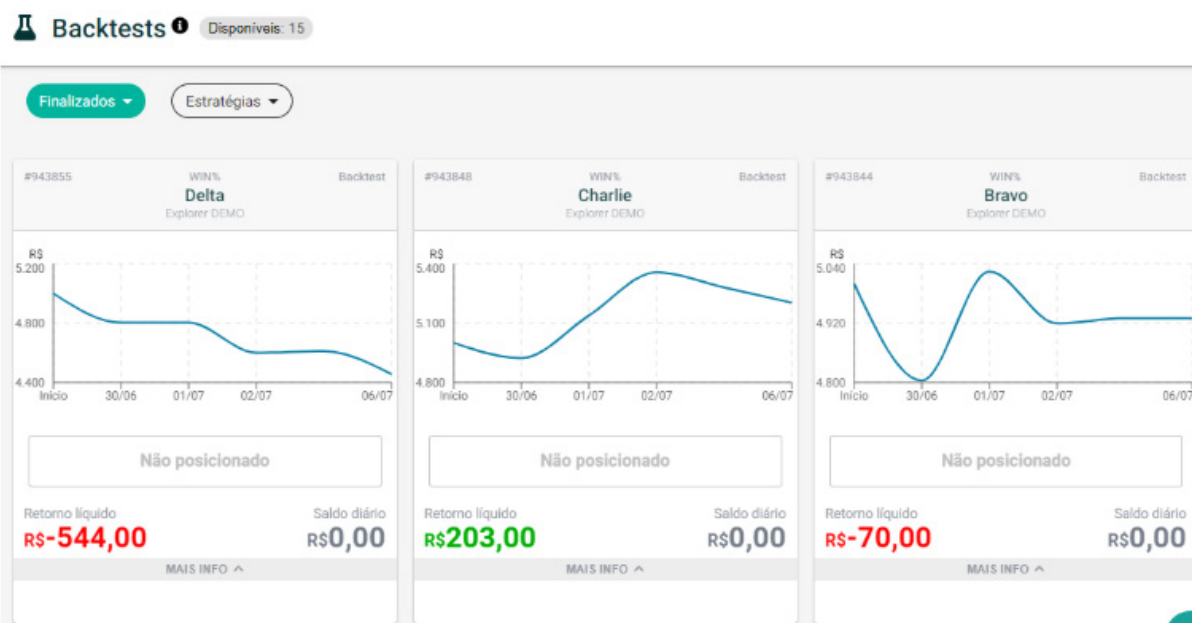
Backtests Disponíveis: 15

Finalizados

Estratégias

#943855 WIN% Backtest
Delta
Explorer DEMO

R$
5.200
4.800
4.400
Início 30/06 01/07 02/07 06/07

Não posicionado

Retorno líquido
R$-544,00
Saldo diário
R$0,00

MAIS INFO

#943848 WIN% Backtest
Charlie
Explorer DEMO

R$
5.400
5.100
4.800
Início 30/06 01/07 02/07 06/07

Não posicionado

Retorno líquido
R$203,00
Saldo diário
R$0,00

MAIS INFO

#943844 WIN% Backtest
Bravo
Explorer DEMO

R$
5.040
4.920
4.800
Início 30/06 01/07 02/07 06/07

Não posicionado

Retorno líquido
R$-70,00
Saldo diário
R$0,00

MAIS INFO